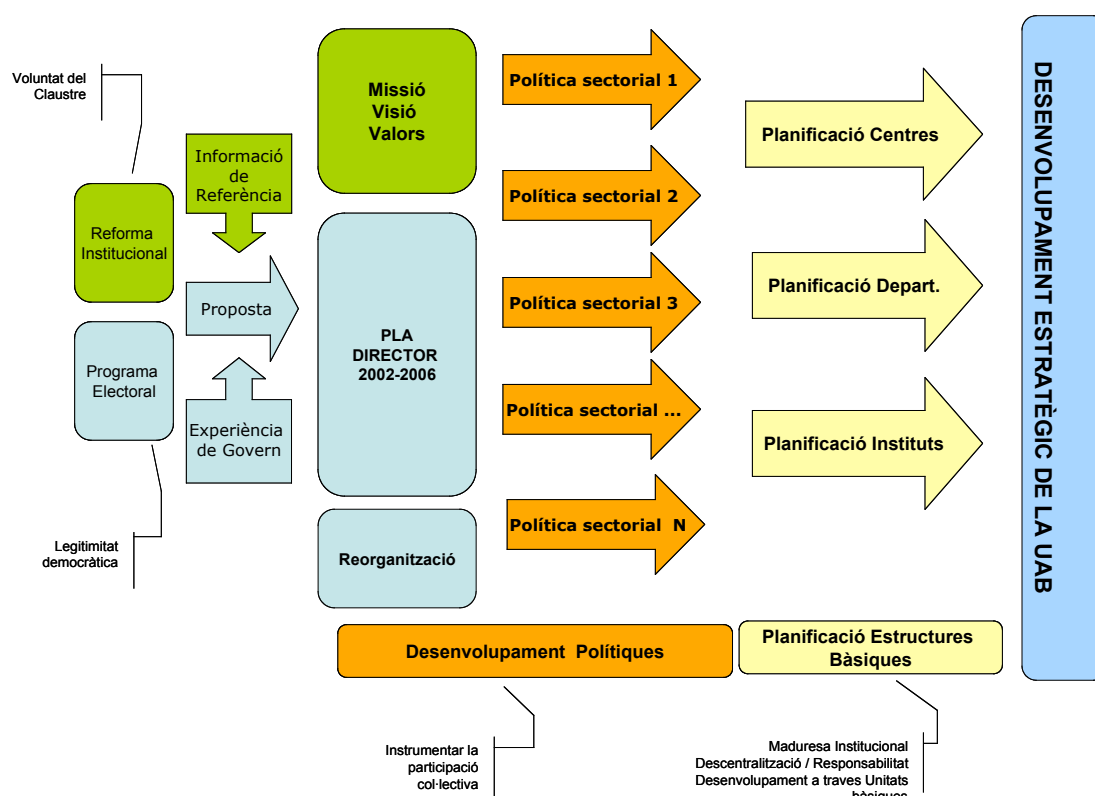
Voluntat del Claustre

Reforma Institucional

Programa Electoral

Legitimitat democràtica

Informació de Referència

Proposta

Experiència de Govern

Missió
Visió
Valors

PLA DIRECTOR 2002-2006

Reorganització

Política sectorial 1

Política sectorial 2

Política sectorial 3

Política sectorial ...

Política sectorial N

Planificació Centres

Planificació Depart.

Planificació Instituts

DESENVOLUPAMENT ESTRATÈGIC DE LA UAB

Desenvolupament Polítiques

Planificació Estructures Bàsiques

Instrumentar la participació col·lectiva

Maduresa Institucional
Descentralització / Responsabilitat
Desenvolupament a traves Unitats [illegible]